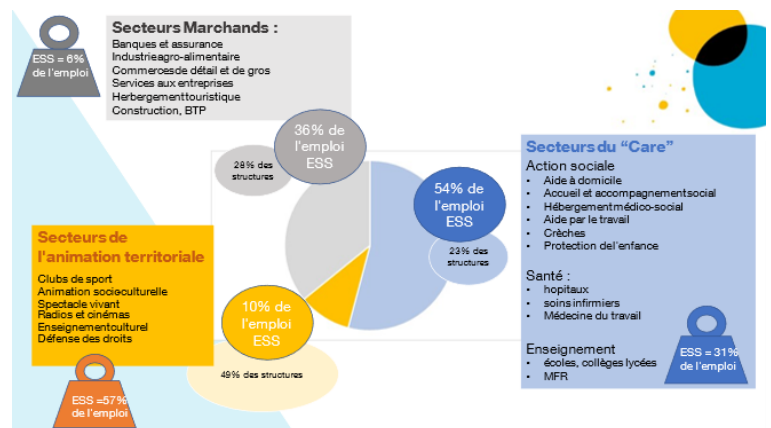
ESS = 6% de l'emploi

Secteurs Marchands :
Banques et assurance
Industrieagro-alimentaire
Commercesde détail et de gros
Services aux entreprises
Herbergementtouristique
Construction, BTP

36% de l'emploi ESS

28% des structures

Secteurs du "Care"
Action sociale
- Aide à domicile
- Accueil et accompagnementsocial
- Hébergementmédico-social
- Aide par le travail
- Crèches
- Protection del'enfance

54% de l'emploi ESS

23% des structures

Santé :
- hopitaux
- soins infirmiers
- Médecine du travail

Enseignement
- écoles, collèges lycées
- MFR

ESS = 31% de l'emploi

Secteurs de l'animation territoriale
Clubs de sport
Animation socioculturelle
Spectacle vivant
Radios et cinémas
Enseignementculturel
Défense des droits

10% de l'emploi ESS

49% des structures

ESS =57% de l'emploi